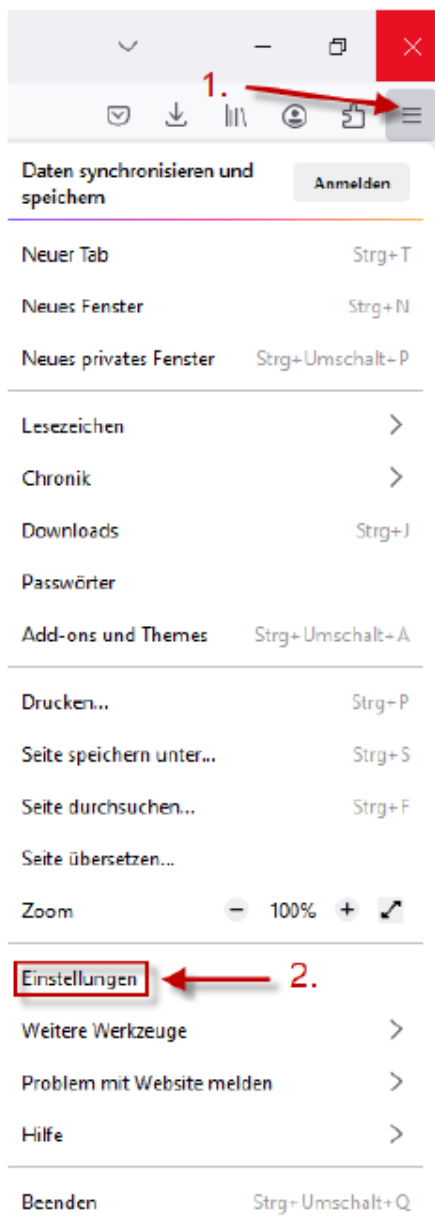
1.

Daten synchronisieren und speichern

Anmelden

Neuer Tab Strg+T

Neues Fenster Strg+N

Neues privates Fenster Strg+Umschalt+P

Lesezeichen

Chronik

Downloads Strg+J

Passwörter

Add-ons und Themes Strg+Umschalt+A

Drucken... Strg+P

Seite speichern unter... Strg+S

Seite durchsuchen... Strg+F

Seite übersetzen...

Zoom − 100% +

Einstellungen

2.

Weitere Werkzeuge

Problem mit Website melden

Hilfe

Beenden Strg+Umschalt+Q